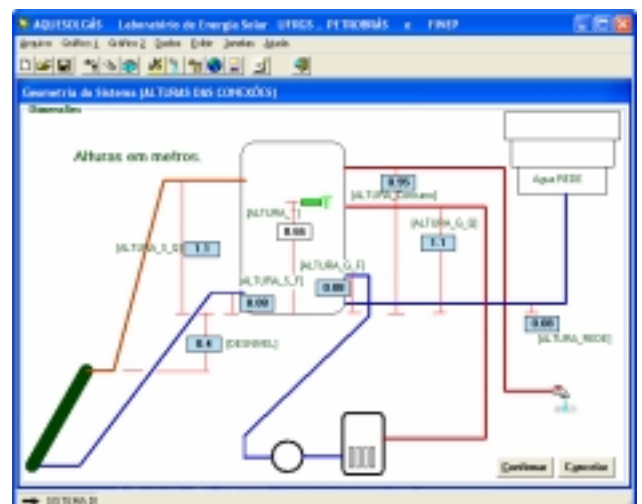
AQUESOLGÁS Laboratório de Energia Solar UFRGS , PETROBRÁS e FINEP

Arquivo Gráfico 1 Gráfico 2 Dados Editar Janelas Ajuda

Geometria do Sistema [ALTURAS DAS CONEXÕES]

Dimensões

Alturas em metros.

[ALTURA_T]

0.66

0.95

[ALTURA_Consumo]

[ALTURA_G_D]

1.1

[ALTURA_S_D]

1.1

[ALTURA_G_F]

[ALTURA_S_F]

0.09

0.08

0.4

[DESNIVEL]

Agua REDE

0.00

[ALTURA_REDE]

Confirmar

Cancelar

SISTEMA DI